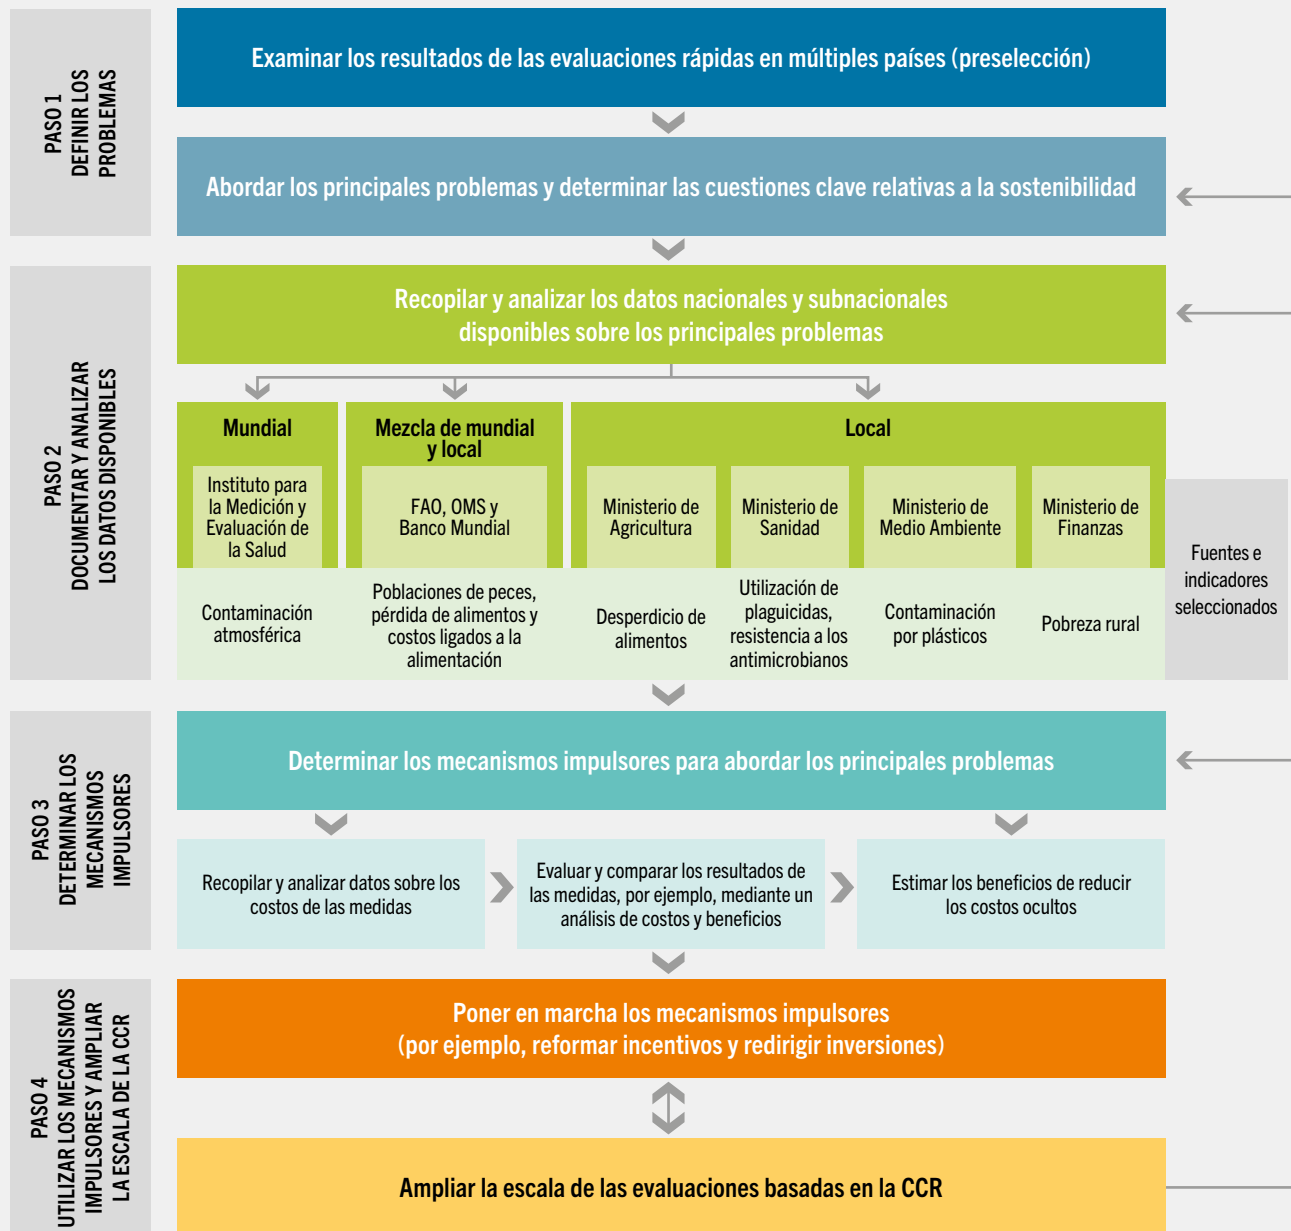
PASO 1
DEFINIR LOS PROBLEMAS

Examinar los resultados de las evaluaciones rápidas en múltiples países (preselección)

Abordar los principales problemas y determinar las cuestiones clave relativas a la sostenibilidad

PASO 2
DOCUMENTAR Y ANALIZAR LOS DATOS DISPONIBLES

Recopilar y analizar los datos nacionales y subnacionales disponibles sobre los principales problemas

| Mundial | Mezcla de mundial y local | Local | | | |
|---|---|---|---|---|---|
| Instituto para la Medición y Evaluación de la Salud | FAO, OMS y Banco Mundial | Ministerio de Agricultura | Ministerio de Sanidad | Ministerio de Medio Ambiente | Ministerio de Finanzas |
| Contaminación atmosférica | Poblaciones de peces, pérdida de alimentos y costos ligados a la alimentación | Desperdicio de alimentos | Utilización de plaguicidas, resistencia a los antimicrobianos | Contaminación por plásticos | Pobreza rural |

Fuentes e indicadores seleccionados

PASO 3
DETERMINAR LOS MECANISMOS IMPULSORES

Determinar los mecanismos impulsores para abordar los principales problemas

Recopilar y analizar datos sobre los costos de las medidas

Evaluar y comparar los resultados de las medidas, por ejemplo, mediante un análisis de costos y beneficios

Estimar los beneficios de reducir los costos ocultos

PASO 4
UTILIZAR LOS MECANISMOS IMPULSORES Y AMPLIAR LA ESCALA DE LA CCR

Poner en marcha los mecanismos impulsores (por ejemplo, reformar incentivos y redirigir inversiones)

Ampliar la escala de las evaluaciones basadas en la CCR